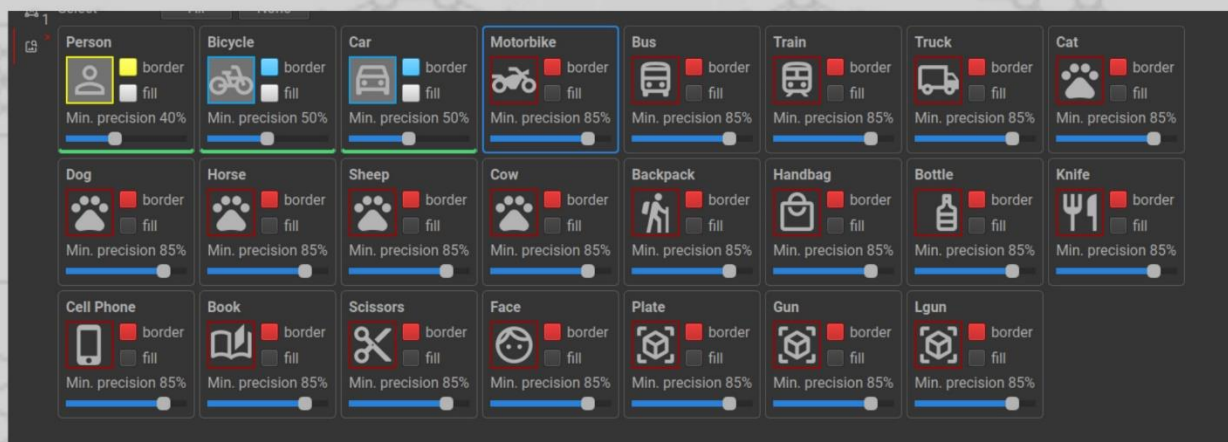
1

Person
border
fill
Min. precision 40%

Bicycle
border
fill
Min. precision 50%

Car
border
fill
Min. precision 50%

Motorbike
border
fill
Min. precision 85%

Bus
border
fill
Min. precision 85%

Train
border
fill
Min. precision 85%

Truck
border
fill
Min. precision 85%

Cat
border
fill
Min. precision 85%

Dog
border
fill
Min. precision 85%

Horse
border
fill
Min. precision 85%

Sheep
border
fill
Min. precision 85%

Cow
border
fill
Min. precision 85%

Backpack
border
fill
Min. precision 85%

Handbag
border
fill
Min. precision 85%

Bottle
border
fill
Min. precision 85%

Knife
border
fill
Min. precision 85%

Cell Phone
border
fill
Min. precision 85%

Book
border
fill
Min. precision 85%

Scissors
border
fill
Min. precision 85%

Face
border
fill
Min. precision 85%

Plate
border
fill
Min. precision 85%

Gun
border
fill
Min. precision 85%

Lgun
border
fill
Min. precision 85%